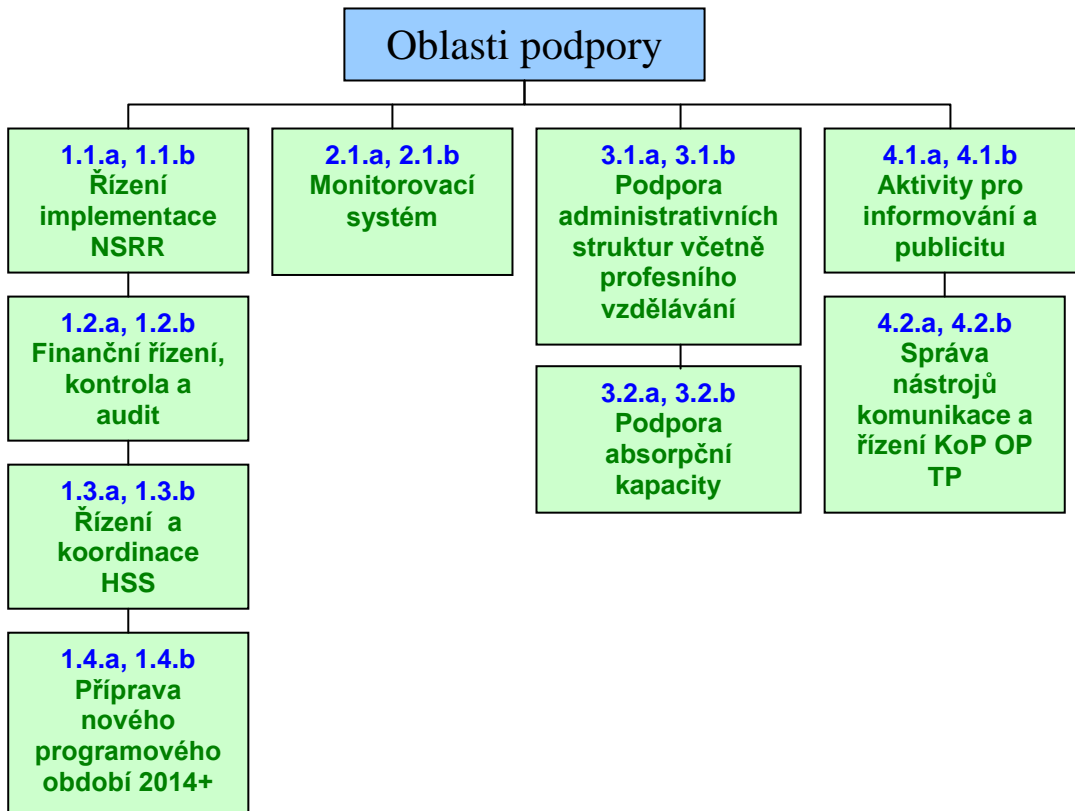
Oblasti podpory

1.1.a, 1.1.b
Řízení implementace NSRR

1.2.a, 1.2.b
Finanční řízení, kontrola a audit

1.3.a, 1.3.b
Řízení a koordinace HSS

1.4.a, 1.4.b
Příprava nového programového období 2014+

2.1.a, 2.1.b
Monitorovací systém

3.1.a, 3.1.b
Podpora administrativních struktur včetně profesního vzdělávání

3.2.a, 3.2.b
Podpora absorpční kapacity

4.1.a, 4.1.b
Aktivity pro informování a publicitu

4.2.a, 4.2.b
Správa nástrojů komunikace a řízení KoP OP TP